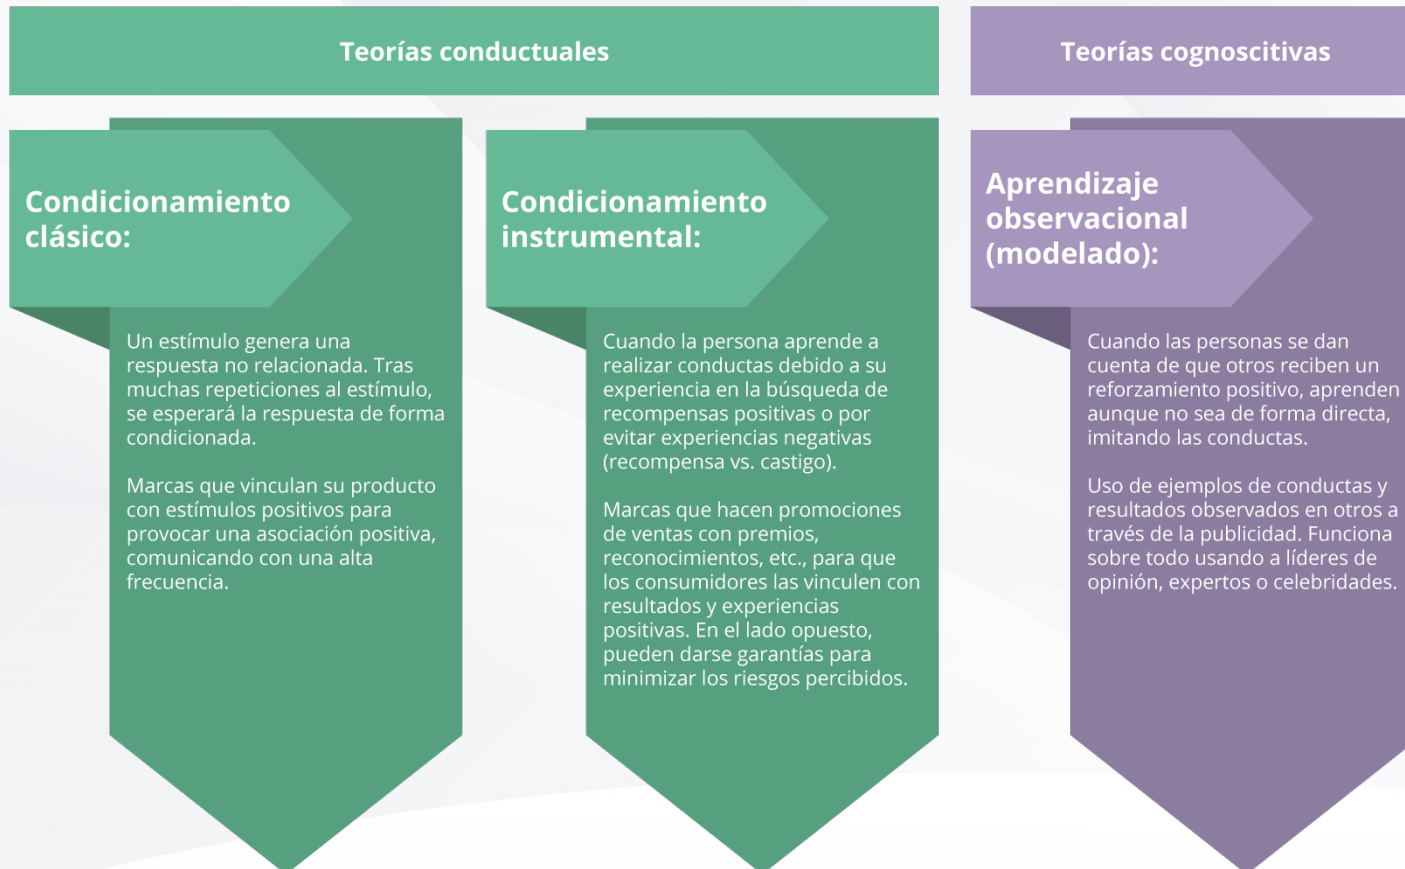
Teorías conductuales

Teorías cognoscitivas

Condicionamiento clásico:

Un estímulo genera una respuesta no relacionada. Tras muchas repeticiones al estímulo, se esperará la respuesta de forma condicionada.

Marcas que vinculan su producto con estímulos positivos para provocar una asociación positiva, comunicando con una alta frecuencia.

Condicionamiento instrumental:

Cuando la persona aprende a realizar conductas debido a su experiencia en la búsqueda de recompensas positivas o por evitar experiencias negativas (recompensa vs. castigo).

Marcas que hacen promociones de ventas con premios, reconocimientos, etc., para que los consumidores las vinculen con resultados y experiencias positivas. En el lado opuesto, pueden darse garantías para minimizar los riesgos percibidos.

Aprendizaje observacional (modelado):

Cuando las personas se dan cuenta de que otros reciben un reforzamiento positivo, aprenden aunque no sea de forma directa, imitando las conductas.

Uso de ejemplos de conductas y resultados observados en otros a través de la publicidad. Funciona sobre todo usando a líderes de opinión, expertos o celebridades.